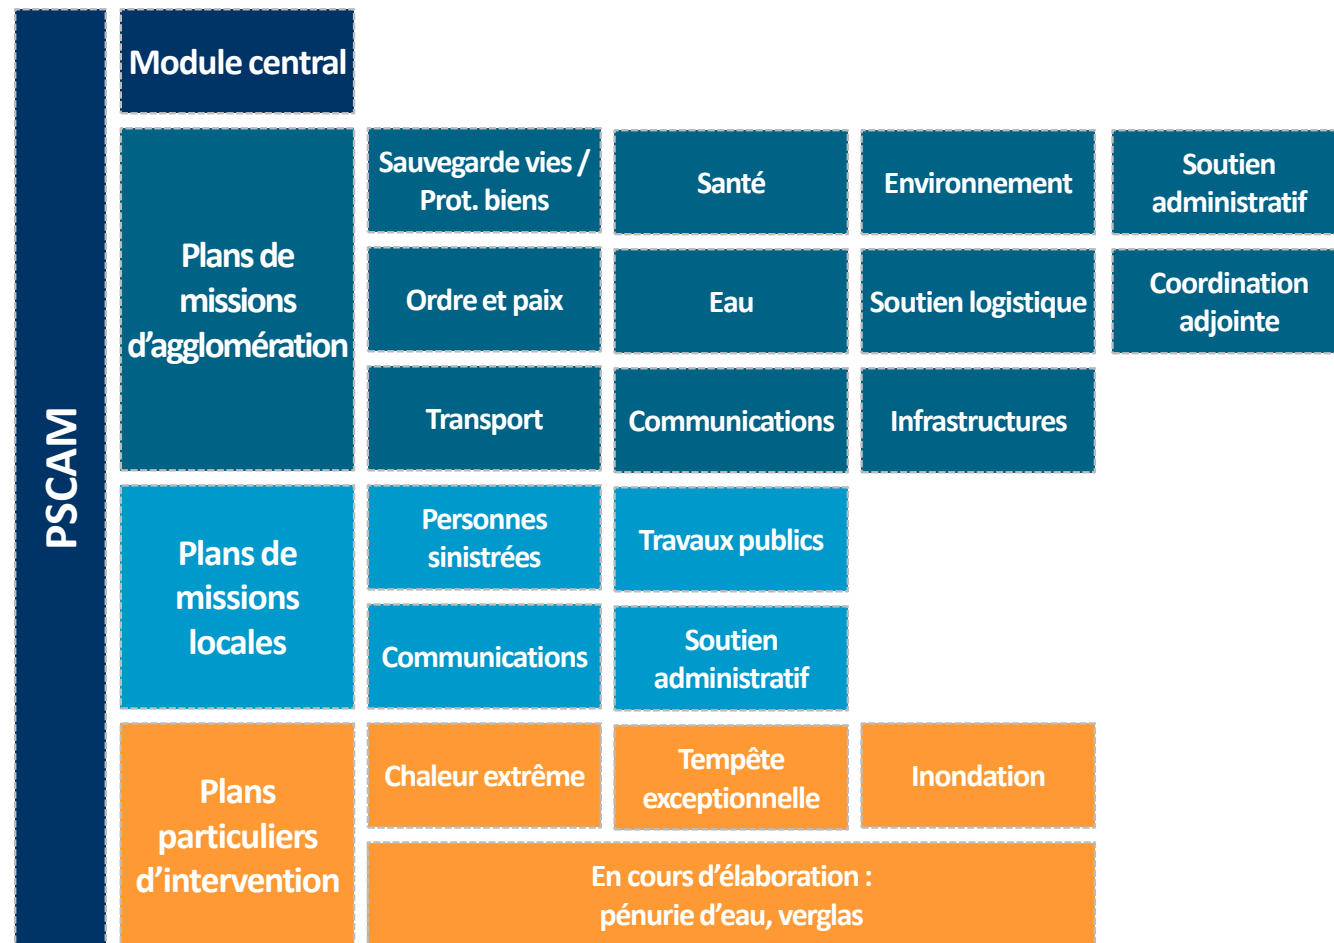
PSCAM

Module central

Plans de missions d'agglomération

Sauvegarde vies / Prot. biens

Santé

Environnement

Soutien administratif

Ordre et paix

Eau

Soutien logistique

Coordination adjointe

Transport

Communications

Infrastructures

Plans de missions locales

Personnes sinistrées

Travaux publics

Communications

Soutien administratif

Plans particuliers d'intervention

Chaleur extrême

Tempête exceptionnelle

Inondation

En cours d'élaboration : pénurie d'eau, verglas